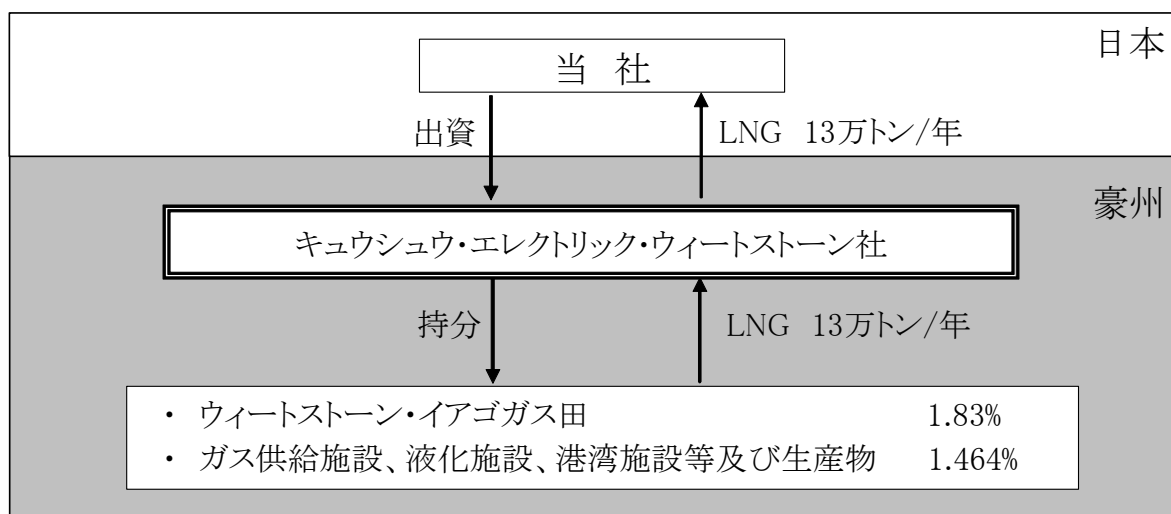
日本

当 社

出資

LNG 13万トン/年

豪州

キュウシュウ・エレクトリック・ウィートストーン社

持分

LNG 13万トン/年

・ ウィートストーン・イアゴガス田 1.83%

・ ガス供給施設、液化施設、港湾施設等及び生産物 1.464%